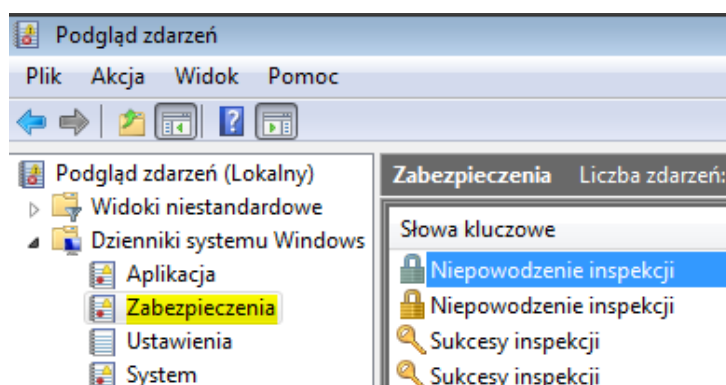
Podgląd zdarzeń

Plik Akcja Widok Pomoc

Podgląd zdarzeń (Lokalny)
Widoki niestandardowe
Dzienniki systemu Windows
Aplikacja
Zabezpieczenia
Ustawienia
System

Zabezpieczenia Liczba zdarzeń:

Słowa kluczowe
Niepowodzenie inspekcji
Niepowodzenie inspekcji
Sukcesy inspekcji
Sukcesy inspekcji